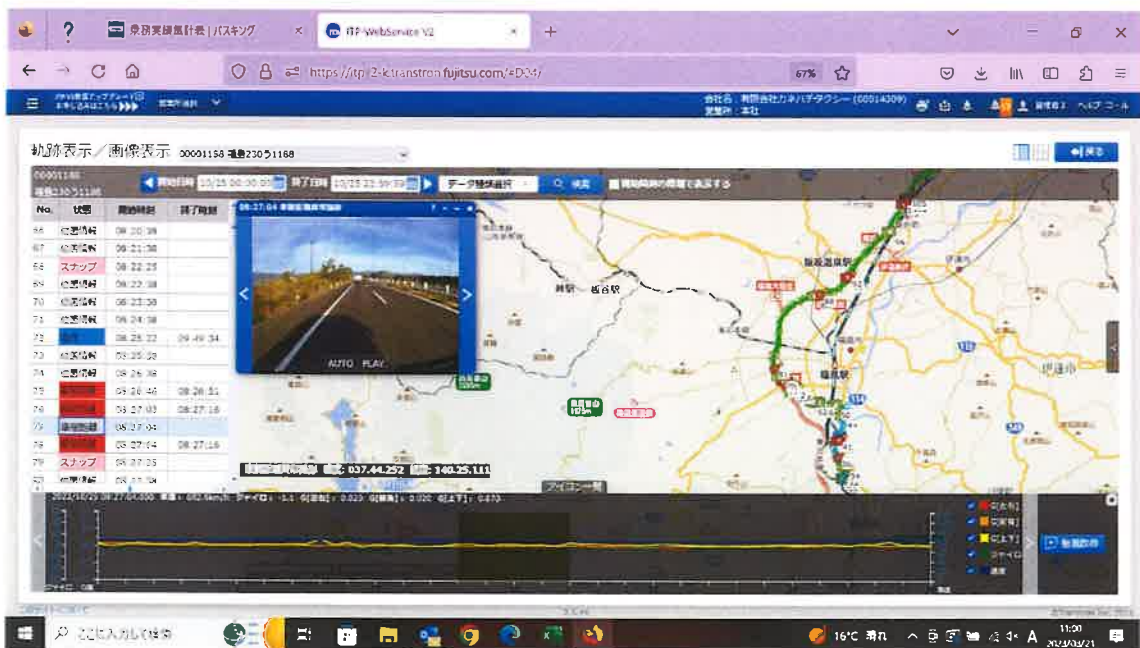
? 乗務実績集計表 | パスキング × ITP-WebService V2 × +

https://itp2-k.transtron.fujitsu.com/#D34/ 67%

会社名：有限会社カネハチタクシー (00014309) 営業所：本社 管理者 ヘルプ ツール

軌跡表示／画像表示 00001158 福島230う1158

◀開始日時 10/25 00:00:00 終了日時 10/25 23:59:59 ▶ データ種別選択 検索 開始時刻の降順で表示する

戻る

| No. | 状態 | 開始時刻 | 終了時刻 |
|---|---|---|---|
| 66 | 位置情報 | 08:20:38 | |
| 67 | 位置情報 | 08:21:38 | |
| 68 | スナップ | 08:22:25 | |
| 69 | 位置情報 | 08:22:38 | |
| 70 | 位置情報 | 08:23:38 | |
| 71 | 位置情報 | 08:24:38 | |
| 72 | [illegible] | 08:25:22 | 09:49:34 |
| 73 | 位置情報 | 08:25:38 | |
| 74 | 位置情報 | 08:26:38 | |
| 75 | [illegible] | 08:26:46 | 08:26:51 |
| 76 | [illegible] | 08:27:03 | 08:27:16 |
| 77 | 事故画像 | 08:27:04 | |
| 78 | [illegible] | 08:27:04 | 08:27:16 |
| 79 | スナップ | 08:27:25 | |

08:27:04 事故画像

AUTO PLAY

飯坂温泉駅 笹谷駅 福島駅 伊達市

037.44.252 140.25.111

2021/10/25 08:27:04.000 ジャイロ：-1.1 G[前後]：0.023 G[左右]：0.020 G[上下]：0.070

G[前後] G[左右] G[上下] ジャイロ 速度

動画取得

ここに入力して検索 16°C 晴れ 11:00 2023/03/21